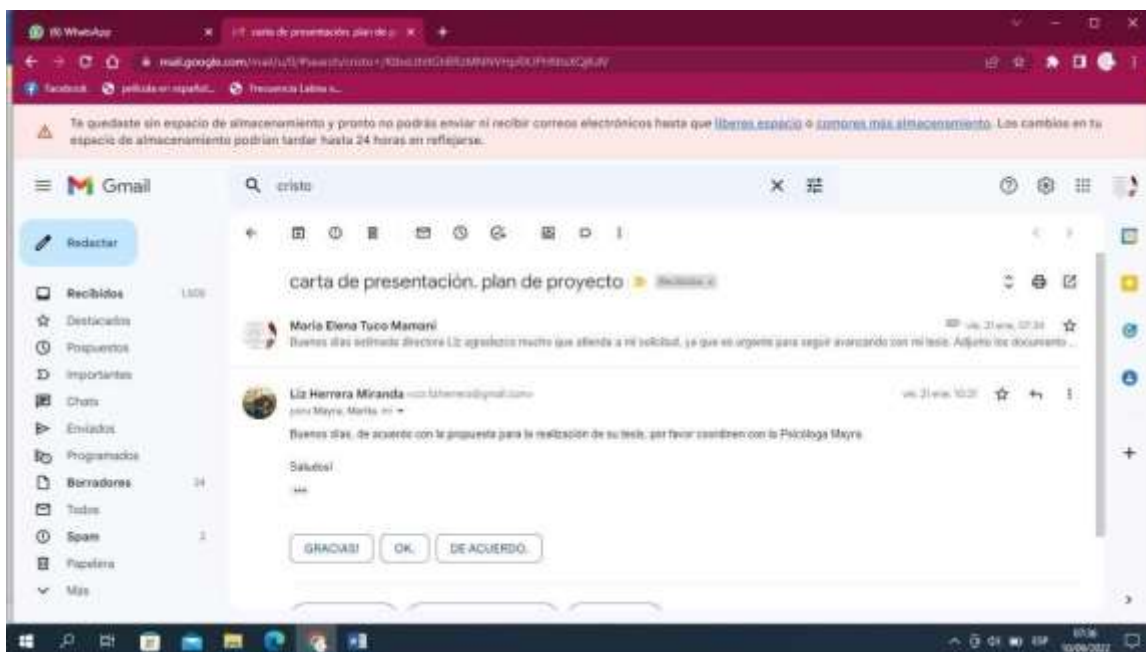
(6) WhatsApp
carta de presentación. plan de p
mail.google.com/mail/u/0/#search/cristo+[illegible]
Facebook | pelicula en español | Frecuencia Latina

Te quedaste sin espacio de almacenamiento y pronto no podrás enviar ni recibir correos electrónicos hasta que liberes espacio o compres más almacenamiento. Los cambios en tu espacio de almacenamiento podrían tardar hasta 24 horas en reflejarse.

Gmail
cristo
Redactar
Recibidos 1.105
Destacados
Pospuestos
Importantes
Chats
Enviados
Programados
Borradores 24
Todos
Spam 2
Papelera
Más

carta de presentación. plan de proyecto Recibidos ×

Maria Elena Tuco Mamani
vie, 21 ene, 07:34
Buenos días estimada directora Liz agradezco mucho que atienda a mi solicitud, ya que es urgente para seguir avanzando con mi tesis. Adjunto los documento...

Liz Herrera Miranda <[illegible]@gmail.com>
vie, 21 ene, 10:21
para Mayra, Maria, mí
Buenos días, de acuerdo con la propuesta para la realización de su tesis, por favor coordinen con la Psicóloga Mayra.

Saludos!

GRACIAS! | OK. | DE ACUERDO.

07:36
10/06/2022